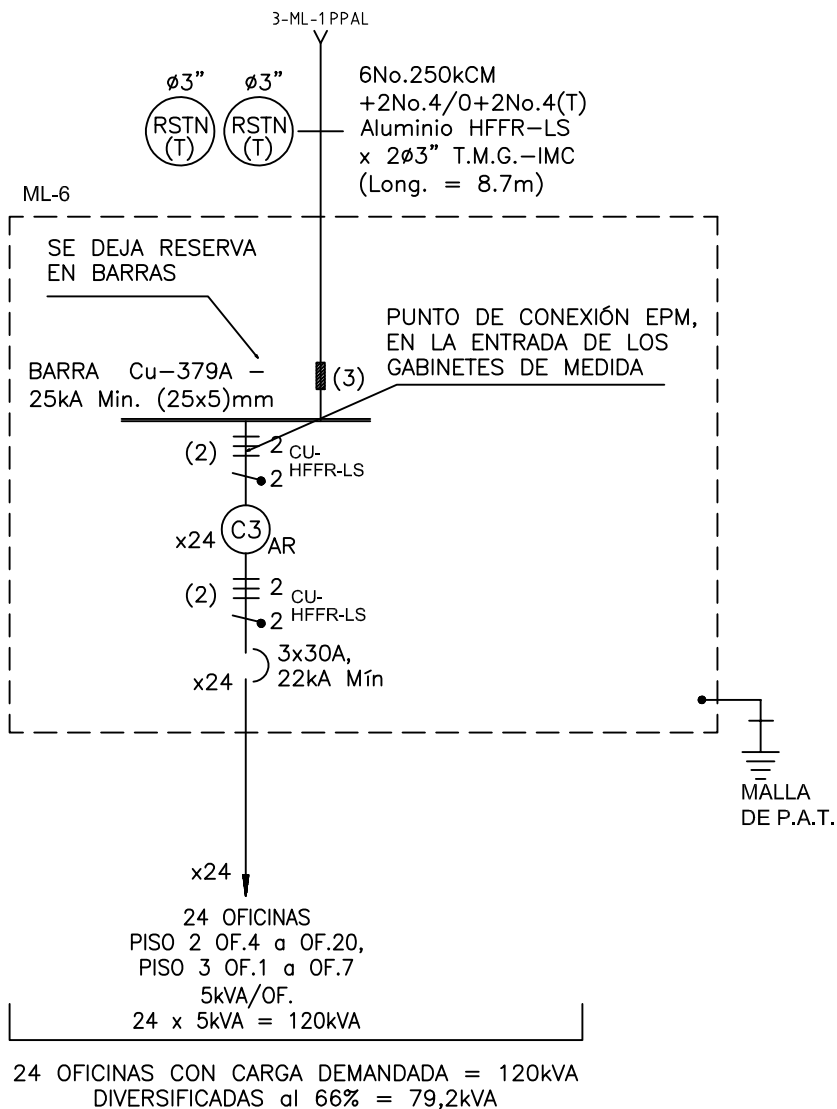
3-ML-1PPAL

ø3" ø3"
RSTN (T) RSTN (T)

6No.250kCM
+2No.4/0+2No.4(T)
Aluminio HFFR-LS
x 2ø3" T.M.G.-IMC
(Long. = 8.7m)

ML-6

SE DEJA RESERVA
EN BARRAS

PUNTO DE CONEXIÓN EPM,
EN LA ENTRADA DE LOS
GABINETES DE MEDIDA

BARRA Cu-379A -
25kA Min. (25x5)mm

(3)

(2) 2 CU-HFFR-LS
2

x24 C3 AR

(2) 2 CU-HFFR-LS
2

3x30A,
x24 22kA Mín

MALLA
DE P.A.T.

x24

24 OFICINAS
PISO 2 OF.4 a OF.20,
PISO 3 OF.1 a OF.7
5kVA/OF.
24 x 5kVA = 120kVA

24 OFICINAS CON CARGA DEMANDADA = 120kVA
DIVERSIFICADAS al 66% = 79,2kVA